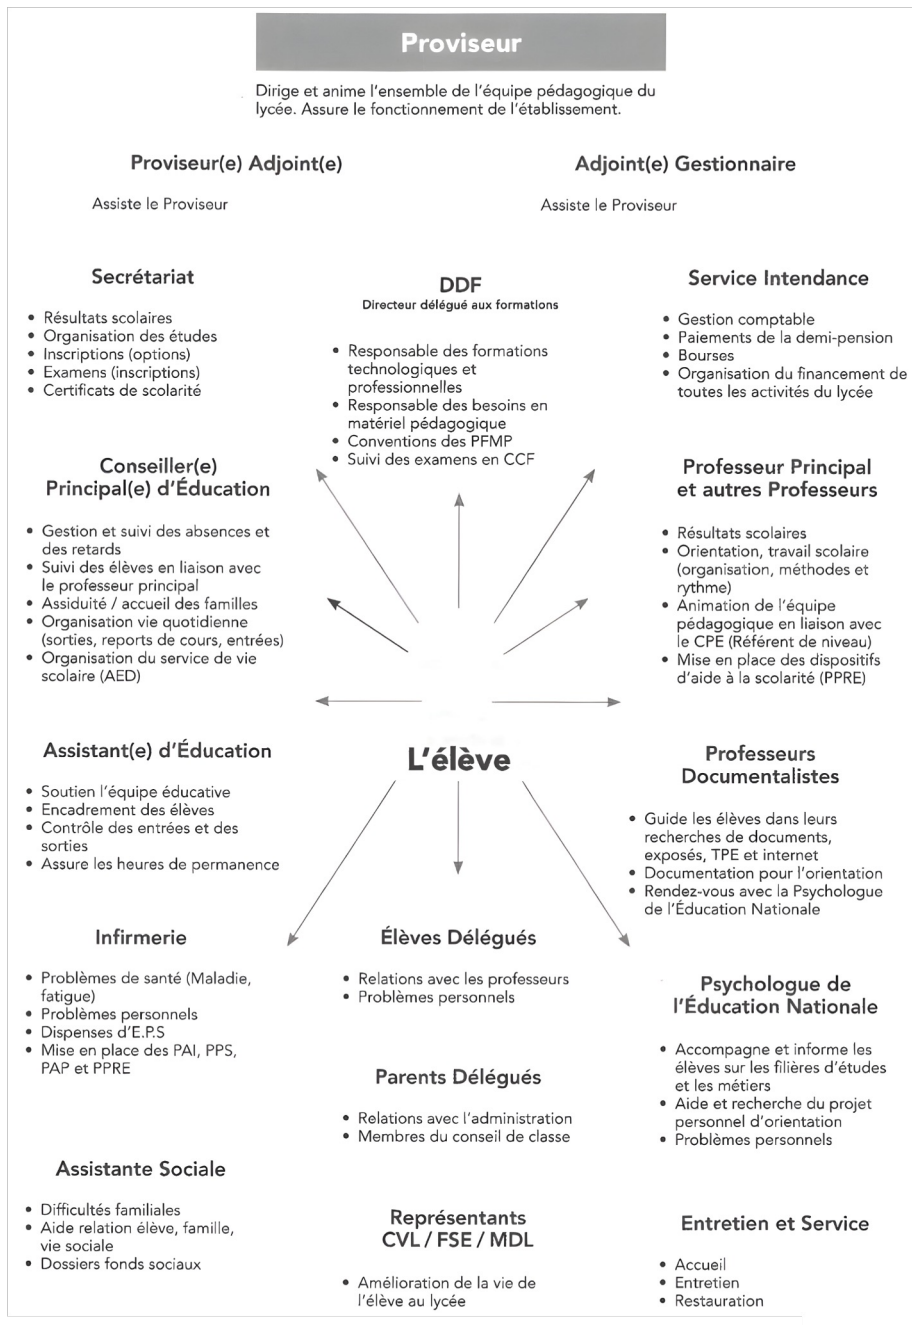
Proviseur

Dirige et anime l'ensemble de l'équipe pédagogique du lycée. Assure le fonctionnement de l'établissement.

Proviseur(e) Adjoint(e)

Assiste le Proviseur

Adjoint(e) Gestionnaire

Assiste le Proviseur

Secrétariat

• Résultats scolaires
• Organisation des études
• Inscriptions (options)
• Examens (inscriptions)
• Certificats de scolarité

DDF
Directeur délégué aux formations

• Responsable des formations technologiques et professionnelles
• Responsable des besoins en matériel pédagogique
• Conventions des PFMP
• Suivi des examens en CCF

Service Intendance

• Gestion comptable
• Paiements de la demi-pension
• Bourses
• Organisation du financement de toutes les activités du lycée

Conseiller(e) Principal(e) d'Éducation

• Gestion et suivi des absences et des retards
• Suivi des élèves en liaison avec le professeur principal
• Assiduité / accueil des familles
• Organisation vie quotidienne (sorties, reports de cours, entrées)
• Organisation du service de vie scolaire (AED)

Professeur Principal et autres Professeurs

• Résultats scolaires
• Orientation, travail scolaire (organisation, méthodes et rythme)
• Animation de l'équipe pédagogique en liaison avec le CPE (Référent de niveau)
• Mise en place des dispositifs d'aide à la scolarité (PPRE)

Assistant(e) d'Éducation

• Soutien l'équipe éducative
• Encadrement des élèves
• Contrôle des entrées et des sorties
• Assure les heures de permanence

L'élève

Professeurs Documentalistes

• Guide les élèves dans leurs recherches de documents, exposés, TPE et internet
• Documentation pour l'orientation
• Rendez-vous avec la Psychologue de l'Éducation Nationale

Infirmerie

• Problèmes de santé (Maladie, fatigue)
• Problèmes personnels
• Dispenses d'E.P.S
• Mise en place des PAI, PPS, PAP et PPRE

Élèves Délégués

• Relations avec les professeurs
• Problèmes personnels

Psychologue de l'Éducation Nationale

• Accompagne et informe les élèves sur les filières d'études et les métiers
• Aide et recherche du projet personnel d'orientation
• Problèmes personnels

Parents Délégués

• Relations avec l'administration
• Membres du conseil de classe

Assistante Sociale

• Difficultés familiales
• Aide relation élève, famille, vie sociale
• Dossiers fonds sociaux

Représentants CVL / FSE / MDL

• Amélioration de la vie de l'élève au lycée

Entretien et Service

• Accueil
• Entretien
• Restauration